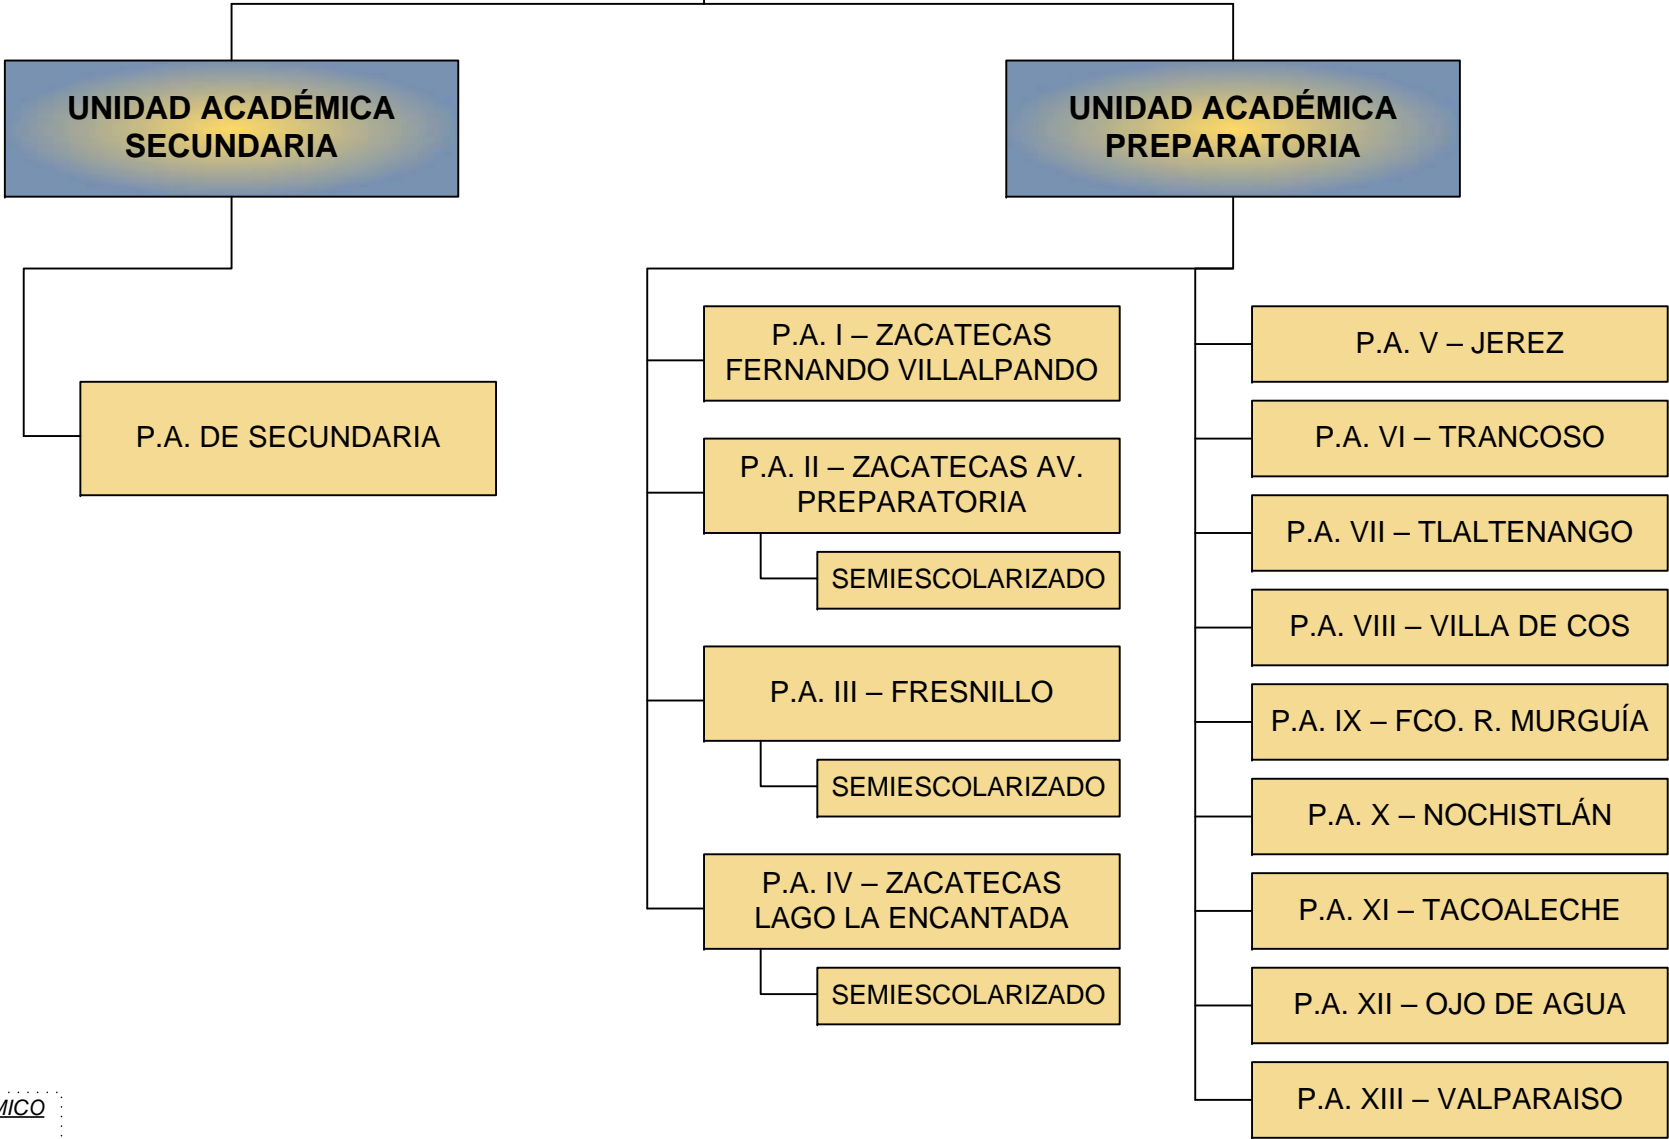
UNIDAD ACADÉMICA SECUNDARIA

UNIDAD ACADÉMICA PREPARATORIA

P.A. DE SECUNDARIA

P.A. I – ZACATECAS FERNANDO VILLALPANDO

P.A. II – ZACATECAS AV. PREPARATORIA

SEMIESCOLARIZADO

P.A. III – FRESNILLO

SEMIESCOLARIZADO

P.A. IV – ZACATECAS LAGO LA ENCANTADA

SEMIESCOLARIZADO

P.A. V – JEREZ

P.A. VI – TRANCOSO

P.A. VII – TLALTENANGO

P.A. VIII – VILLA DE COS

P.A. IX – FCO. R. MURGUÍA

P.A. X – NOCHISTLÁN

P.A. XI – TACOALECHE

P.A. XII – OJO DE AGUA

P.A. XIII – VALPARAISO

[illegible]MICO